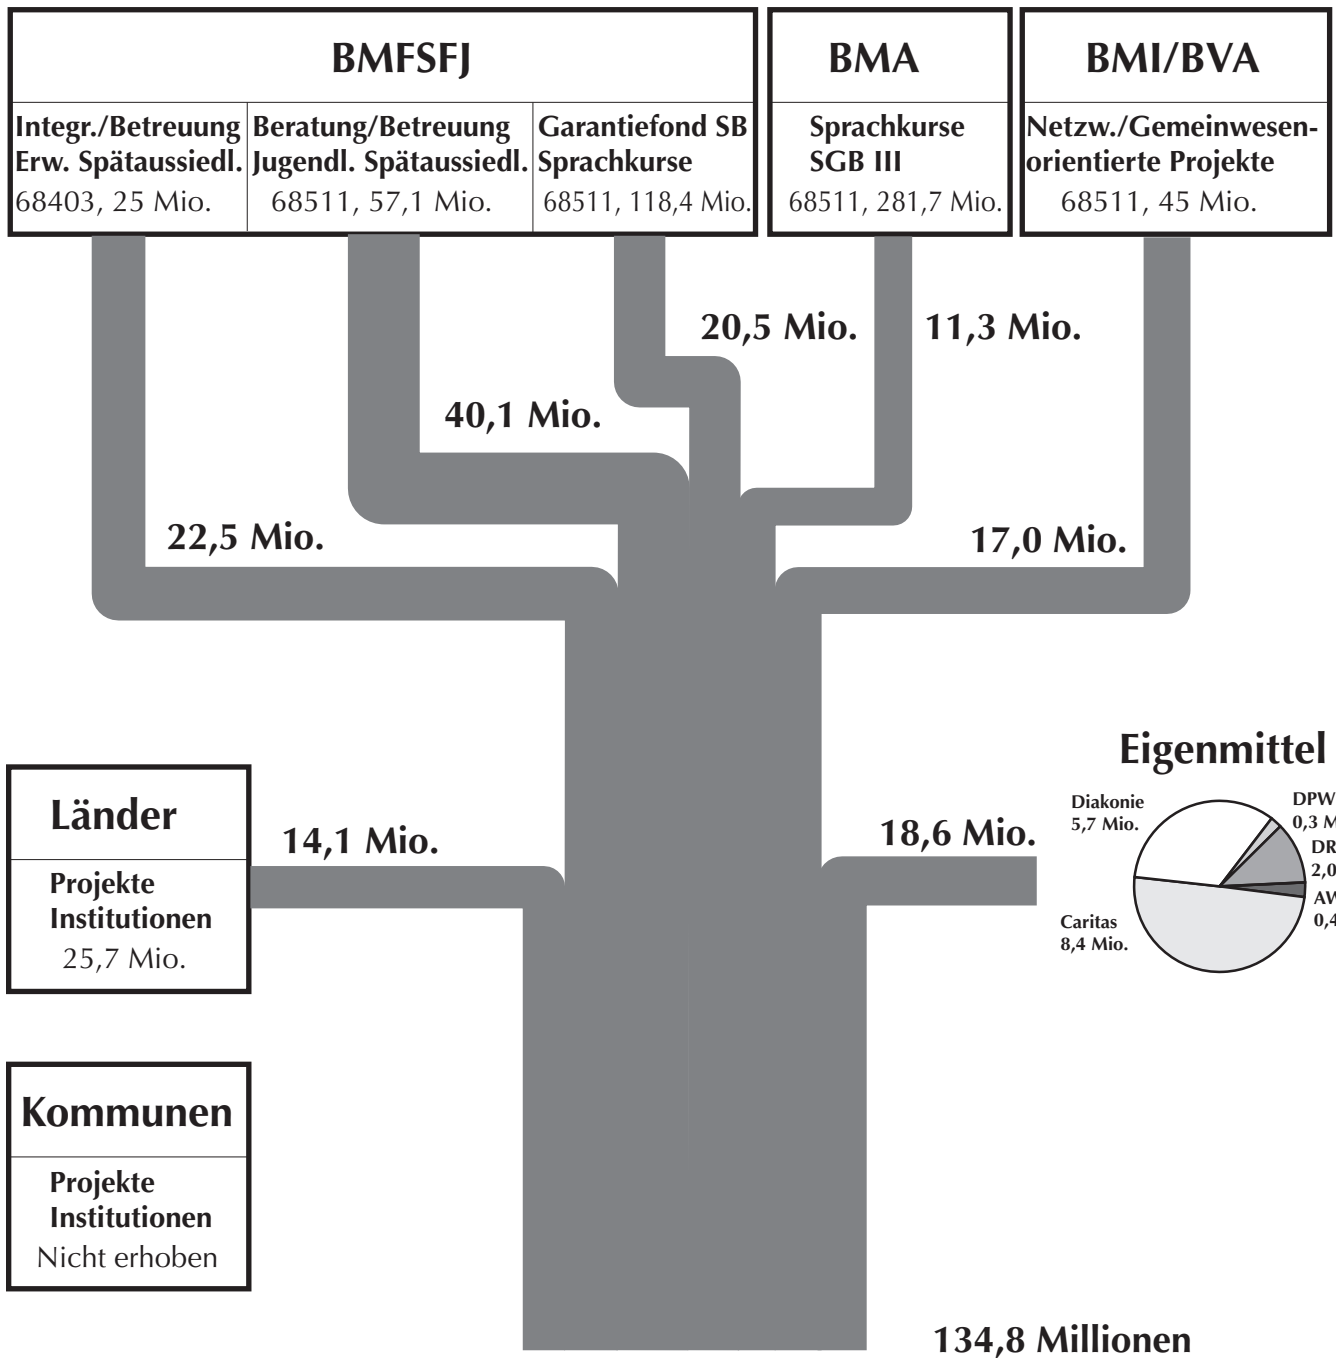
BMFSFJ

Integr./Betreuung Erw. Spätaussiedl.
68403, 25 Mio.

Beratung/Betreuung Jugendl. Spätaussiedl.
68511, 57,1 Mio.

Garantiefond SB Sprachkurse
68511, 118,4 Mio.

BMA

Sprachkurse SGB III
68511, 281,7 Mio.

BMI/BVA

Netzw./Gemeinwesenorientierte Projekte
68511, 45 Mio.

20,5 Mio.

11,3 Mio.

40,1 Mio.

22,5 Mio.

17,0 Mio.

Eigenmittel

Länder

Projekte Institutionen
25,7 Mio.

14,1 Mio.

18,6 Mio.

Diakonie
5,7 Mio.

DPW
0,3 M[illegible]

DR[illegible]
2,0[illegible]

AW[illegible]
0,4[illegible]

Caritas
8,4 Mio.

Kommunen

Projekte Institutionen
Nicht erhoben

134,8 Millionen